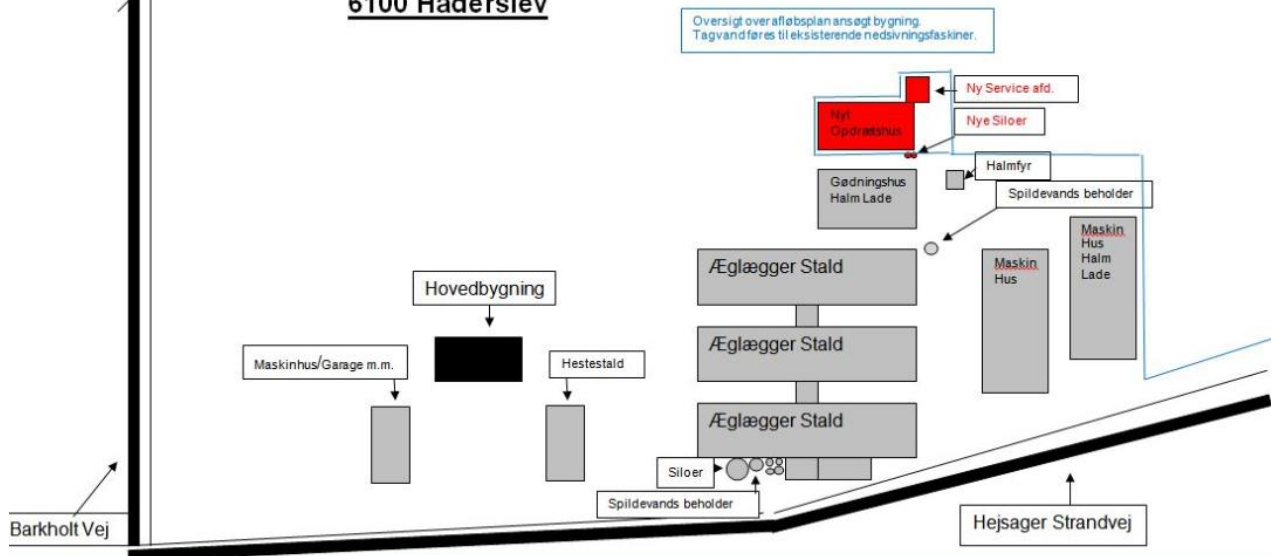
6100 Haderslev

Oversigt over afløbsplan ansøgt bygning.
Tagvand føres til eksisterende nedsivningsfaskiner.

Ny Service afd.

Nyt Opdrætshus

Nye Siloer

Halmfyr

Gødningshus Halm Lade

Spildevands beholder

Maskin Hus Halm Lade

Maskin Hus

Æglægger Stald

Hovedbygning

Æglægger Stald

Maskinhus/Garage m.m.

Hestestald

Æglægger Stald

Siloer

Spildevands beholder

Barkholt Vej

Hejsager Strandvej